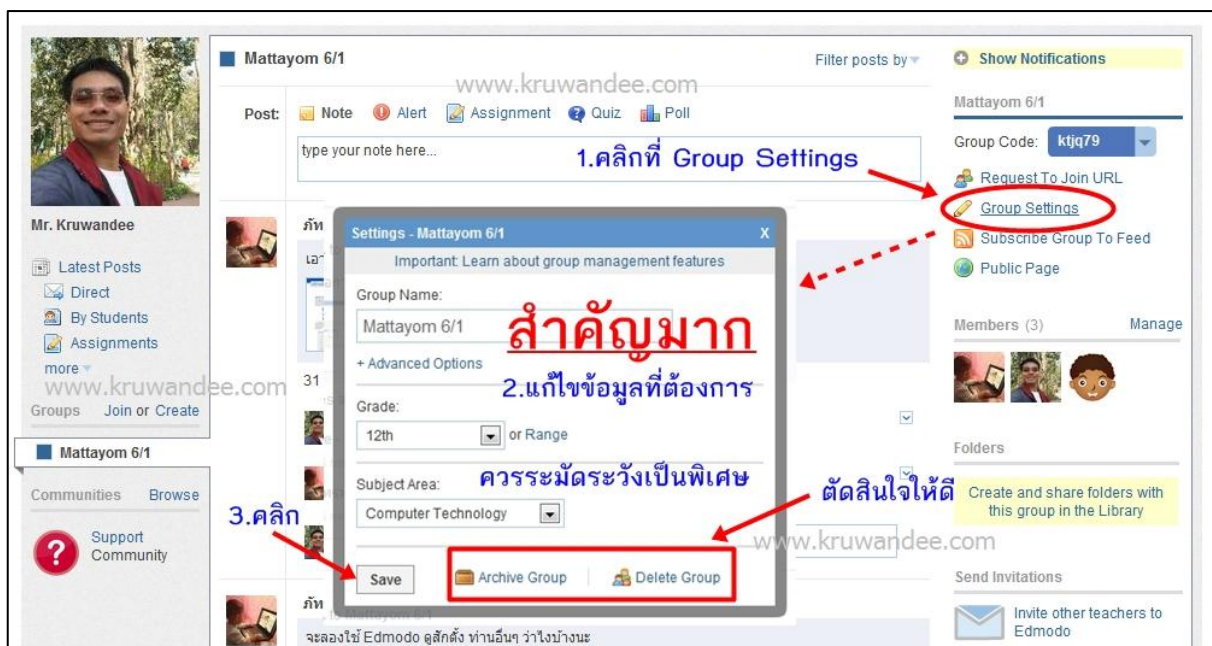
Mr. Kruwandee

Latest Posts
Direct
By Students
Assignments
more

www.kruwandee.com

Groups Join or Create

Mattayom 6/1

Communities Browse

Support Community

Mattayom 6/1

Filter posts by

www.kruwandee.com

Post: Note Alert Assignment Quiz Poll

type your note here...

1.คลิกที่ Group Settings

ภัท

เอา

31

Settings - Mattayom 6/1 X

Important: Learn about group management features

Group Name:

Mattayom 6/1

สำคัญมาก

+ Advanced Options

2.แก้ไขข้อมูลที่ต้องการ

Grade:

12th or Range

ควรระมัดระวังเป็นพิเศษ

Subject Area:

Computer Technology

3.คลิก

Save

Archive Group

Delete Group

ตัดสินใจให้ดี

www.kruwandee.com

ภัท

to Mattayom 6/1

จะลองใช้ Edmodo ดูสักตั้ง ท่านอื่นๆ ว่าไงบ้างนะ

Show Notifications

Mattayom 6/1

Group Code: ktjq79

Request To Join URL

Group Settings

Subscribe Group To Feed

Public Page

Members (3) Manage

Folders

Create and share folders with this group in the Library

Send Invitations

Invite other teachers to Edmodo